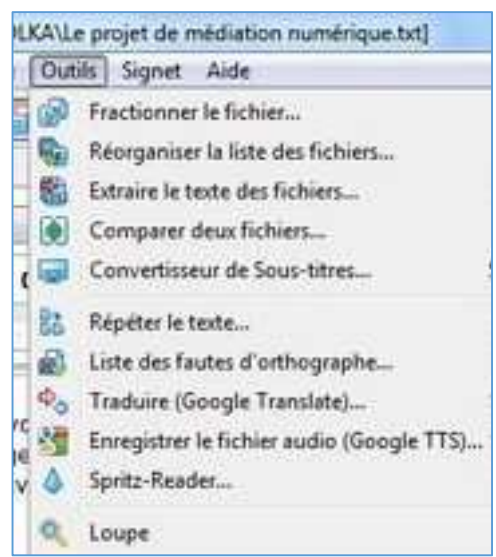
LKA\Le projet de médiation numérique.txt]

Outils Signet Aide

Fractionner le fichier...
Réorganiser la liste des fichiers...
Extraire le texte des fichiers...
Comparer deux fichiers...
Convertisseur de Sous-titres...
Répéter le texte...
Liste des fautes d'orthographe...
Traduire (Google Translate)...
Enregistrer le fichier audio (Google TTS)...
Spritz-Reader...
Loupe